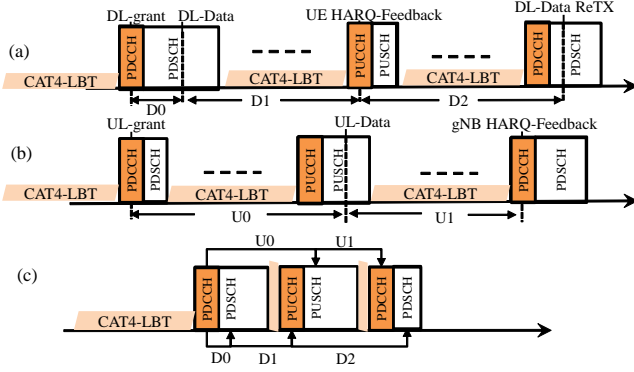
(a)

DL-grant DL-Data UE HARQ-Feedback DL-Data ReTX

PDCCH PDSCH PUCCH PUSCH PDCCH PDSCH

CAT4-LBT CAT4-LBT CAT4-LBT

D0 D1 D2

(b)

UL-grant UL-Data gNB HARQ-Feedback

PDCCH PDSCH PUCCH PUSCH PDCCH PDSCH

CAT4-LBT CAT4-LBT CAT4-LBT

U0 U1

(c)

U0 U1

CAT4-LBT

PDCCH PDSCH PUCCH PUSCH PDCCH PDSCH

D0 D1 D2